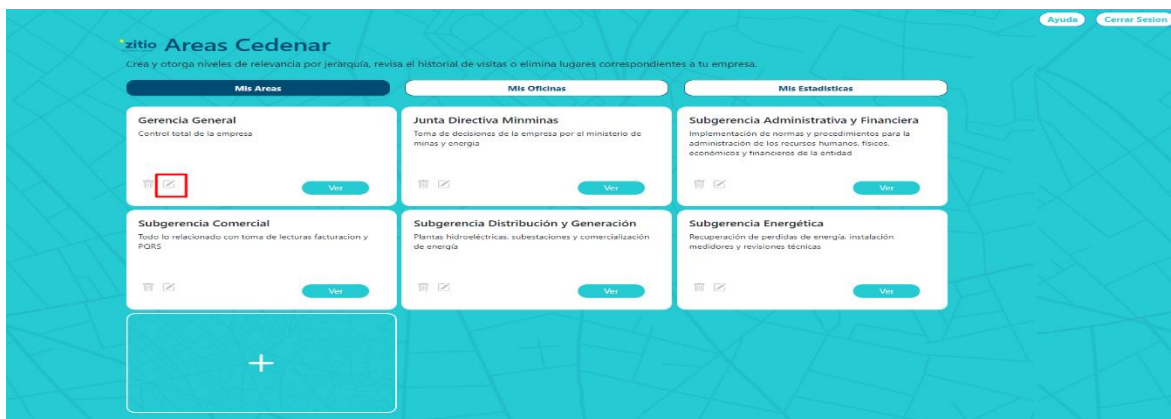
Ayuda Cerrar Sesion

zitio Areas Cedenar

Crea y otorga niveles de relevancia por jerarquía, revisa el historial de visitas o elimina lugares correspondientes a tu empresa.

Mis Areas | Mis Oficinas | Mis Estadisticas

Gerencia General
Control total de la empresa
Ver

Junta Directiva Minminas
Toma de decisiones de la empresa por el ministerio de minas y energia
Ver

Subgerencia Administrativa y Financiera
Implementación de normas y procedimientos para la administración de los recursos humanos, físicos, económicos y financieros de la entidad
Ver

Subgerencia Comercial
Todo lo relacionado con toma de lecturas facturacion y PQRS
Ver

Subgerencia Distribución y Generación
Plantas hidroeléctricas, subestaciones y comercialización de energía
Ver

Subgerencia Energética
Recuperación de perdidas de energía, instalación medidores y revisiones técnicas
Ver

+